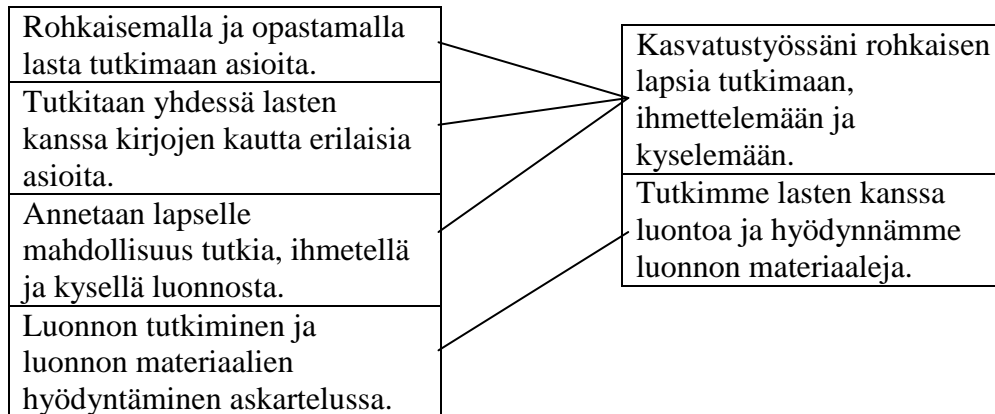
Rohkaisemalla ja opastamalla lasta tutkimaan asioita.

Tutkitaan yhdessä lasten kanssa kirjojen kautta erilaisia asioita.

Annetaan lapselle mahdollisuus tutkia, ihmetellä ja kysellä luonnosta.

Luonnon tutkiminen ja luonnon materiaalien hyödyntäminen askartelussa.

Kasvatustyössäni rohkaisen lapsia tutkimaan, ihmettelemään ja kyselemään.

Tutkimme lasten kanssa luontoa ja hyödynnämme luonnon materiaaleja.